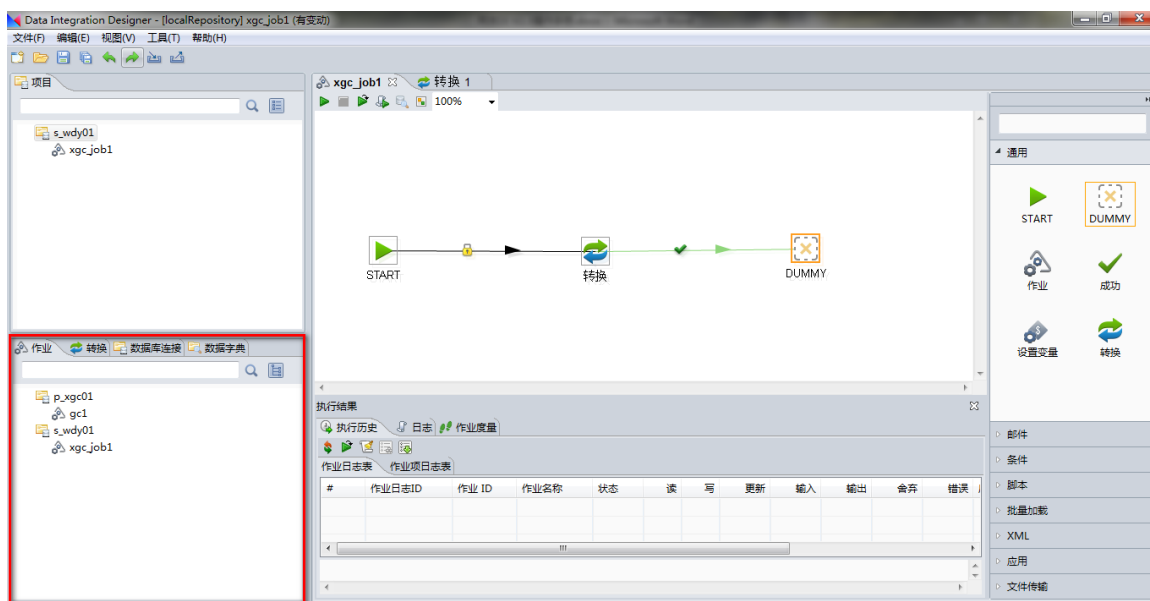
Data Integration Designer - [localRepository] xgc_job1 (有变动)
文件(F) 编辑(E) 视图(V) 工具(T) 帮助(H)

项目

s_wdy01
xgc_job1

作业 转换 数据库连接 数据字典

p_xgc01
gc1
s_wdy01
xgc_job1

xgc_job1 转换 1

100%

START
转换
DUMMY

执行结果
执行历史 日志 作业度量
作业日志表 作业项日志表

| # | 作业日志ID | 作业 ID | 作业名称 | 状态 | 读 | 写 | 更新 | 输入 | 输出 | 舍弃 | 错误 |
|---|---|---|---|---|---|---|---|---|---|---|---|
| | | | | | | | | | | | |

通用
START
DUMMY
作业
成功
设置变量
转换
邮件
条件
脚本
批量加载
XML
应用
文件传输